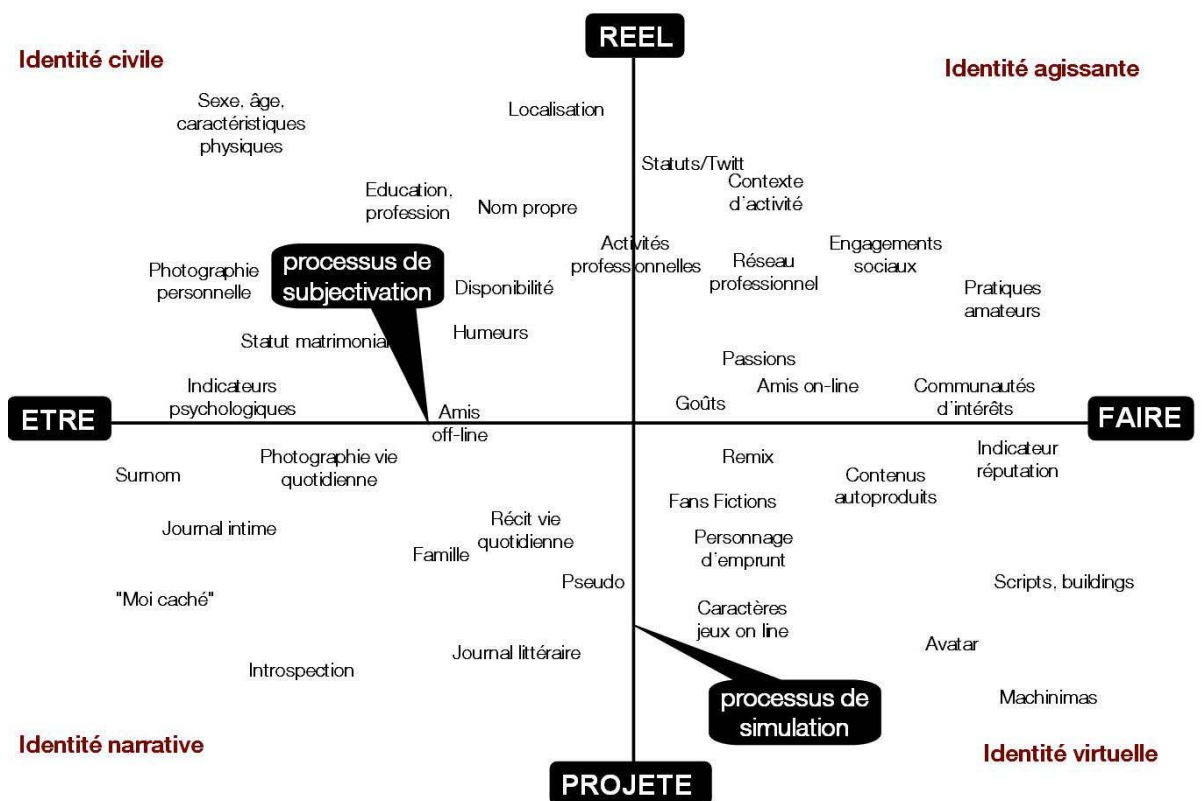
REEL

Identité civile

Identité agissante

Sexe, âge, caractéristiques physiques

Localisation

Statuts/Twitt

Contexte d´activité

Education, profession

Nom propre

Activités professionnelles

Réseau professionnel

Engagements sociaux

Photographie personnelle

processus de subjectivation

Disponibilité

Pratiques amateurs

Humeurs

Statut matrimonial

Passions

Indicateurs psychologiques

Amis on-line

Communautés d´intérêts

ETRE

Amis off-line

Goûts

FAIRE

Indicateur réputation

Surnom

Photographie vie quotidienne

Remix

Contenus autoproduits

Fans Fictions

Journal intime

Récit vie quotidienne

Personnage d´emprunt

Famille

Pseudo

Scripts, buildings

"Moi caché"

Caractères jeux on line

Avatar

Introspection

Journal littéraire

processus de simulation

Machinimas

Identité narrative

Identité virtuelle

PROJETE